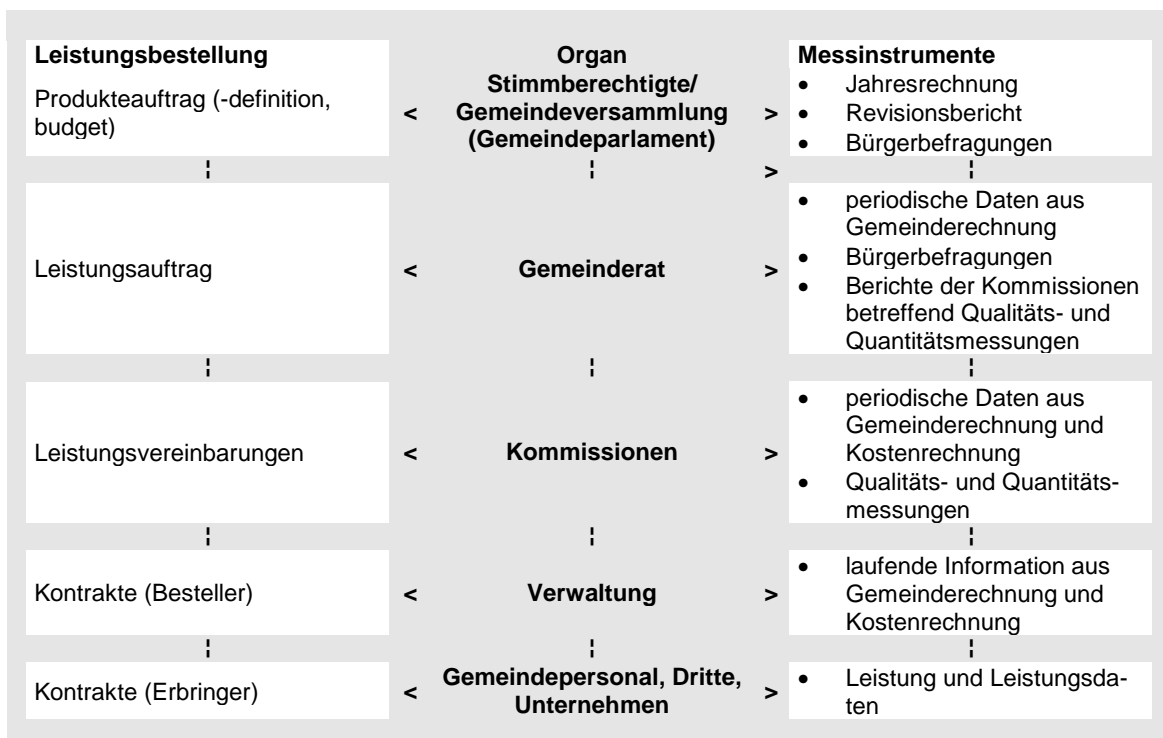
| Leistungsbestellung Produkteauftrag (-definition, budget) | < | Organ Stimmberechtigte/ Gemeindeversammlung (Gemeindeparlament) | > | Messinstrumente • Jahresrechnung • Revisionsbericht • Bürgerbefragungen |
|---|---|---|---|---|
| ¦ | | ¦ | > | ¦ |
| Leistungsauftrag | < | Gemeinderat | > | • periodische Daten aus Gemeinderechnung • Bürgerbefragungen • Berichte der Kommissionen betreffend Qualitäts- und Quantitätsmessungen |
| ¦ | | ¦ | | ¦ |
| Leistungsvereinbarungen | < | Kommissionen | > | • periodische Daten aus Gemeinderechnung und Kostenrechnung • Qualitäts- und Quantitätsmessungen |
| ¦ | | ¦ | | ¦ |
| Kontrakte (Besteller) | < | Verwaltung | > | • laufende Information aus Gemeinderechnung und Kostenrechnung |
| ¦ | | ¦ | | ¦ |
| Kontrakte (Erbringer) | < | Gemeindepersonal, Dritte, Unternehmen | > | • Leistung und Leistungsdaten |